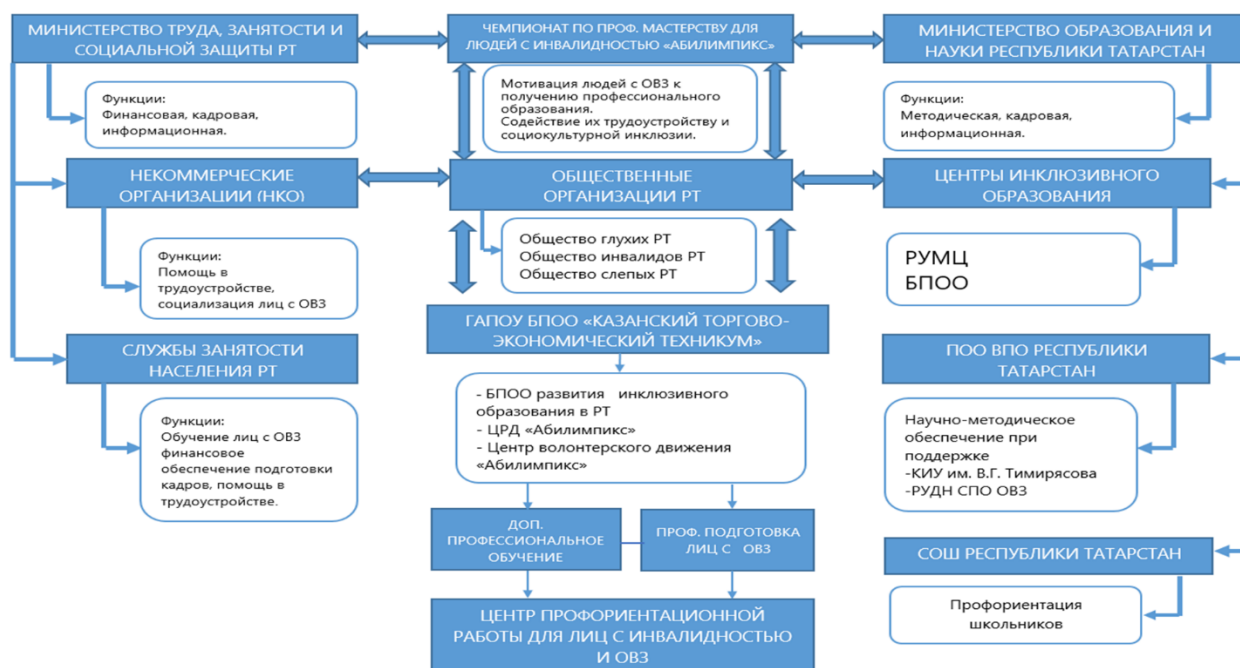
МИНИСТЕРСТВО ТРУДА, ЗАНЯТОСТИ И СОЦИАЛЬНОЙ ЗАЩИТЫ РТ

Функции:
Финансовая, кадровая, информационная.

ЧЕМПИОНАТ ПО ПРОФ. МАСТЕРСТВУ ДЛЯ ЛЮДЕЙ С ИНВАЛИДНОСТЬЮ «АБИЛИМПИКС»

Мотивация людей с ОВЗ к получению профессионального образования.
Содействие их трудоустройству и социокультурной инклюзии.

МИНИСТЕРСТВО ОБРАЗОВАНИЯ И НАУКИ РЕСПУБЛИКИ ТАТАРСТАН

Функции:
Методическая, кадровая, информационная.

НЕКОММЕРЧЕСКИЕ ОРГАНИЗАЦИИ (НКО)

Функции:
Помощь в трудоустройстве, социализация лиц с ОВЗ

ОБЩЕСТВЕННЫЕ ОРГАНИЗАЦИИ РТ

Общество глухих РТ
Общество инвалидов РТ
Общество слепых РТ

ЦЕНТРЫ ИНКЛЮЗИВНОГО ОБРАЗОВАНИЯ

РУМЦ
БПОО

СЛУЖБЫ ЗАНЯТОСТИ НАСЕЛЕНИЯ РТ

Функции:
Обучение лиц с ОВЗ финансовое обеспечение подготовки кадров, помощь в трудоустройстве.

ГАПОУ БПОО «КАЗАНСКИЙ ТОРГОВО-ЭКОНОМИЧЕСКИЙ ТЕХНИКУМ»

- БПОО развития инклюзивного образования в РТ
- ЦРД «Абилимпикс»
- Центр волонтерского движения «Абилимпикс»

ДОП. ПРОФЕССИОНАЛЬНОЕ ОБУЧЕНИЕ

ПРОФ. ПОДГОТОВКА ЛИЦ С ОВЗ

ЦЕНТР ПРОФОРИЕНТАЦИОННОЙ РАБОТЫ ДЛЯ ЛИЦ С ИНВАЛИДНОСТЬЮ И ОВЗ

ПОО ВПО РЕСПУБЛИКИ ТАТАРСТАН

Научно-методическое обеспечение при поддержке
-КИУ им. В.Г. Тимирясова
-РУДН СПО ОВЗ

СОШ РЕСПУБЛИКИ ТАТАРСТАН

Профориентация школьников